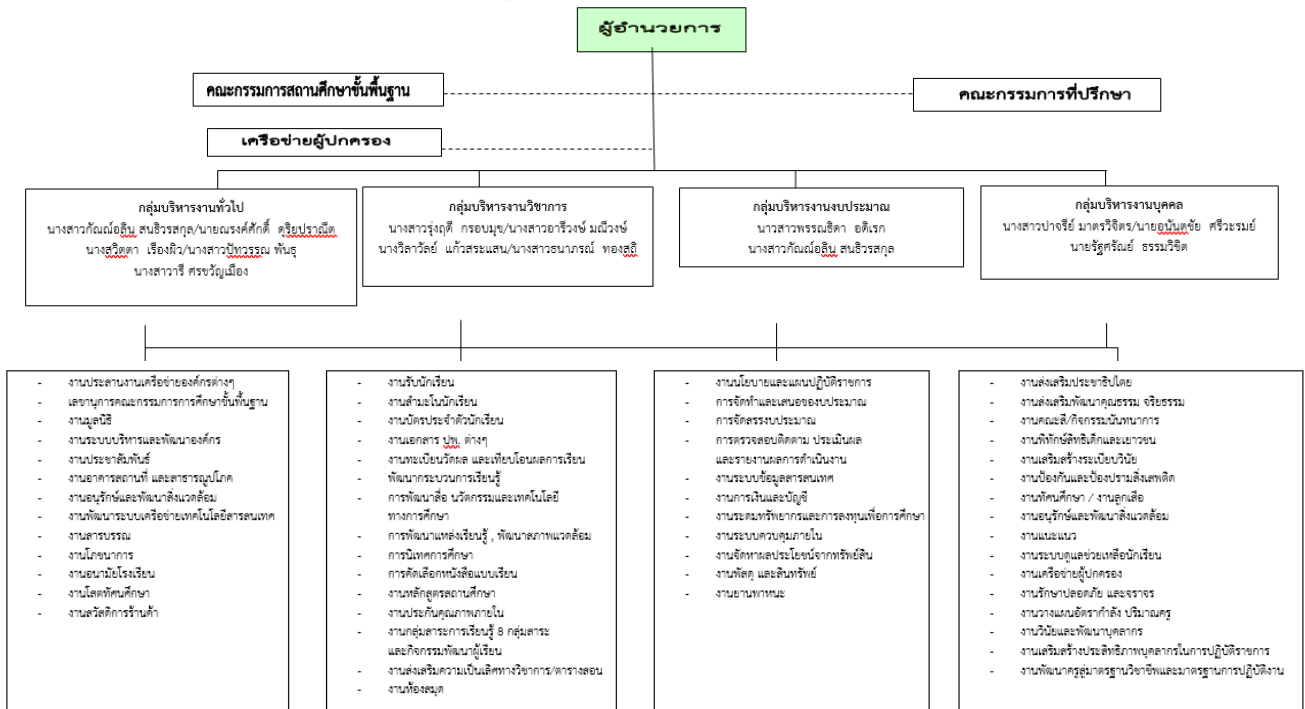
ผู้อำนวยการ

คณะกรรมการสถานศึกษาขั้นพื้นฐาน

คณะกรรมการที่ปรึกษา

เครือข่ายผู้ปกครอง

กลุ่มบริหารงานทั่วไป
นางสาวกัณณ์อลิน สนธิวรสกุล/นายณรงค์ศักดิ์ ดรุียปราณีต
นางสุวิตตา เรืองผิว/นางสาวปัทวรรณ พันธุ
นางสาวารี ศรขวัญเมือง

กลุ่มบริหารงานวิชาการ
นางสาวรุ่งฤดี กรอบมุข/นางสาวอารีวงษ์ มณีวงษ์
นางวิลาวัลย์ แก้วสระแสน/นางสาวธนาภรณ์ ทองสุดี

กลุ่มบริหารงานงบประมาณ
นาวสาวพรรณธิดา อติเรก
นางสาวกัณณ์อลิน สนธิวรสกุล

กลุ่มบริหารงานบุคคล
นางสาวปาจรีย์ มาตรวิจิตร/นายอนันตชัย ศรีวะรมย์
นายรัฐศรัณย์ ธรรมวิชิต

- งานประสานงานเครือข่ายองค์กรต่างๆ
- เลขานุการคณะกรรมการการศึกษาขั้นพื้นฐาน
- งานมูลนิธิ
- งานระบบบริหารและพัฒนาองค์กร
- งานประชาสัมพันธ์
- งานอาคารสถานที่ และสาธารณูปโภค
- งานอนุรักษ์และพัฒนาสิ่งแวดล้อม
- งานพัฒนาระบบเครือข่ายเทคโนโลยีสารสนเทศ
- งานสารบรรณ
- งานโภชนาการ
- งานอนามัยโรงเรียน
- งานโสตทัศนศึกษา
- งานสวัสดิการร้านค้า

- งานรับนักเรียน
- งานสำมะโนนักเรียน
- งานบัตรประจำตัวนักเรียน
- งานเอกสาร ปพ. ต่างๆ
- งานทะเบียนวัดผล และเทียบโอนผลการเรียน
- พัฒนากระบวนการเรียนรู้
- การพัฒนาสื่อ นวัตกรรมและเทคโนโลยีทางการศึกษา
- การพัฒนาแหล่งเรียนรู้ , พัฒนาสภาพแวดล้อม
- การนิเทศการศึกษา
- การคัดเลือกหนังสือแบบเรียน
- งานหลักสูตรสถานศึกษา
- งานประกันคุณภาพภายใน
- งานกลุ่มสาระการเรียนรู้ 8 กลุ่มสาระ และกิจกรรมพัฒนาผู้เรียน
- งานส่งเสริมความเป็นเลิศทางวิชาการ/ตารางสอน
- งานห้องสมุด

- งานนโยบายและแผนปฏิบัติราชการ
- การจัดทำและเสนองบประมาณ
- การจัดสรรงบประมาณ
- การตรวจสอบติดตาม ประเมินผล และรายงานผลการดำเนินงาน
- งานระบบข้อมูลสารสนเทศ
- งานการเงินและบัญชี
- งานระดมทรัพยากรและการลงทุนเพื่อการศึกษา
- งานระบบควบคุมภายใน
- งานจัดหาผลประโยชน์จากทรัพย์สิน
- งานพัสดุ และสินทรัพย์
- งานยานพาหนะ

- งานส่งเสริมประชาธิปไตย
- งานส่งเสริมพัฒนาคุณธรรม จริยธรรม
- งานคณะสี/กิจกรรมนันทนาการ
- งานพิทักษ์สิทธิเด็กและเยาวชน
- งานเสริมสร้างระเบียบวินัย
- งานป้องกันและป้องปรามสิ่งเสพติด
- งานทัศนศึกษา / งานลูกเสือ
- งานอนุรักษ์และพัฒนาสิ่งแวดล้อม
- งานแนะแนว
- งานระบบดูแลช่วยเหลือนักเรียน
- งานเครือข่ายผู้ปกครอง
- งานรักษาปลอดภัย และจราจร
- งานวางแผนอัตรากำลัง บริมาณครู
- งานวินัยและพัฒนาบุคลากร
- งานเสริมสร้างประสิทธิภาพบุคลากรในการปฏิบัติราชการ
- งานพัฒนาครูสู่มาตรฐานวิชาชีพและมาตรฐานการปฏิบัติงาน